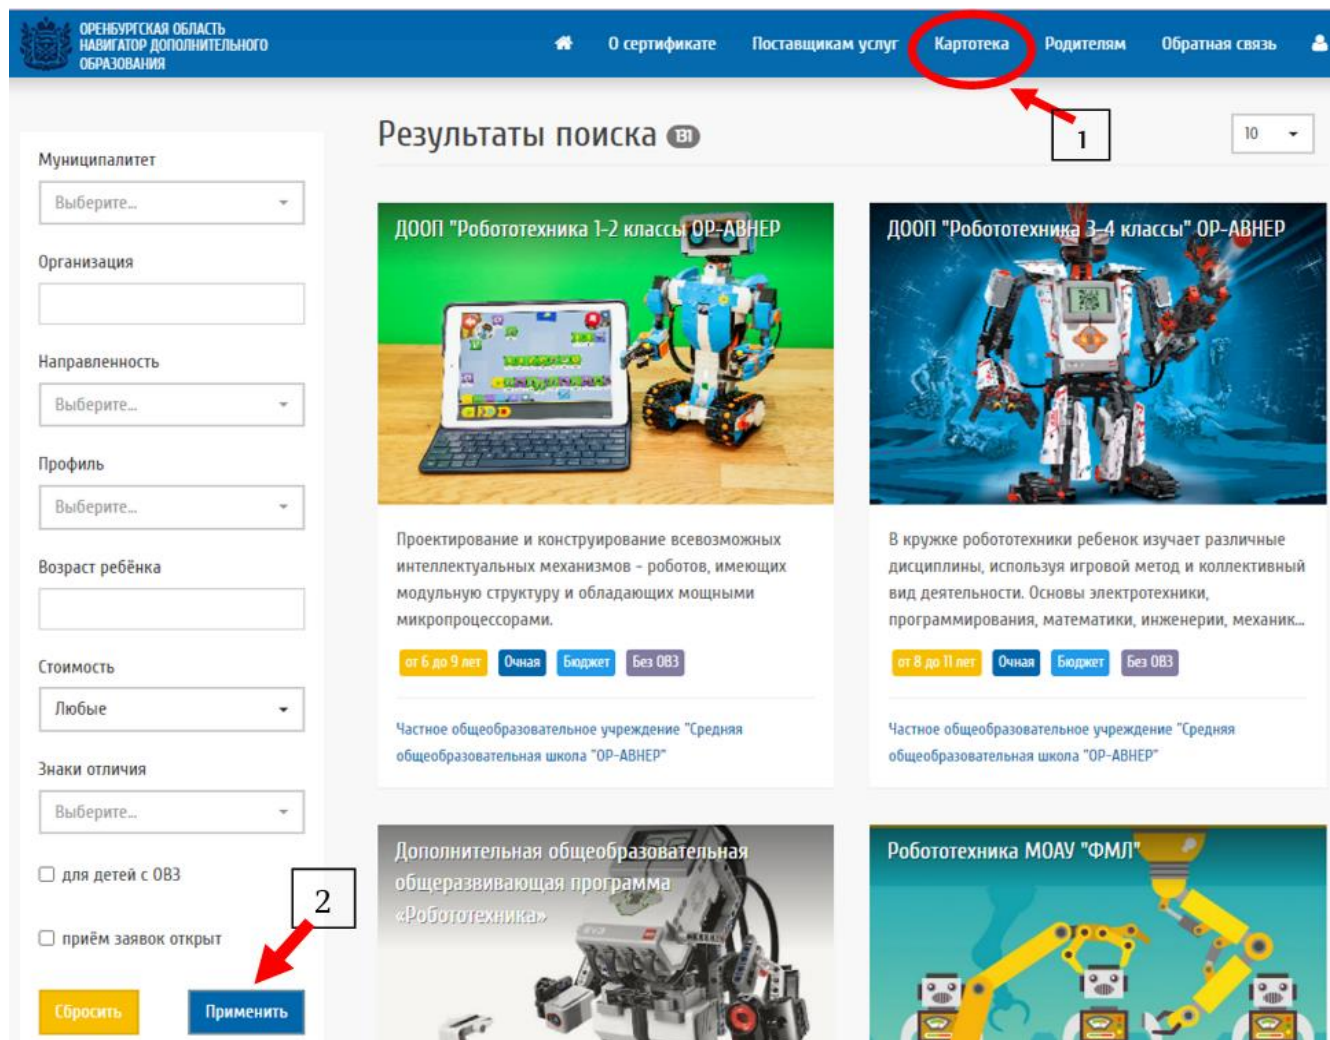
ОРЕНБУРГСКАЯ ОБЛАСТЬ НАВИГАТОР ДОПОЛНИТЕЛЬНОГО ОБРАЗОВАНИЯ

О сертификате Поставщикам услуг Картотека Родителям Обратная связь

1

Результаты поиска 181

10

Муниципалитет
Выберите...

Организация

Направленность
Выберите...

Профиль
Выберите...

Возраст ребёнка

Стоимость
Любые

Знаки отличия
Выберите...

для детей с ОВЗ

приём заявок открыт

2

Сбросить Применить

ДООП "Робототехника 1-2 классы ОР-АВНЕР"

Проектирование и конструирование всевозможных интеллектуальных механизмов - роботов, имеющих модульную структуру и обладающих мощными микропроцессорами.

от 6 до 9 лет Очная Бюджет Без ОВЗ

Частное общеобразовательное учреждение "Средняя общеобразовательная школа "ОР-АВНЕР"

ДООП "Робототехника 3-4 классы" ОР-АВНЕР

В кружке робототехники ребенок изучает различные дисциплины, используя игровой метод и коллективный вид деятельности. Основы электротехники, программирования, математики, инженерии, механик...

от 8 до 11 лет Очная Бюджет Без ОВЗ

Частное общеобразовательное учреждение "Средняя общеобразовательная школа "ОР-АВНЕР"

Дополнительная общеобразовательная общеразвивающая программа «Робототехника»

Робототехника МОАУ "ФМЛ"